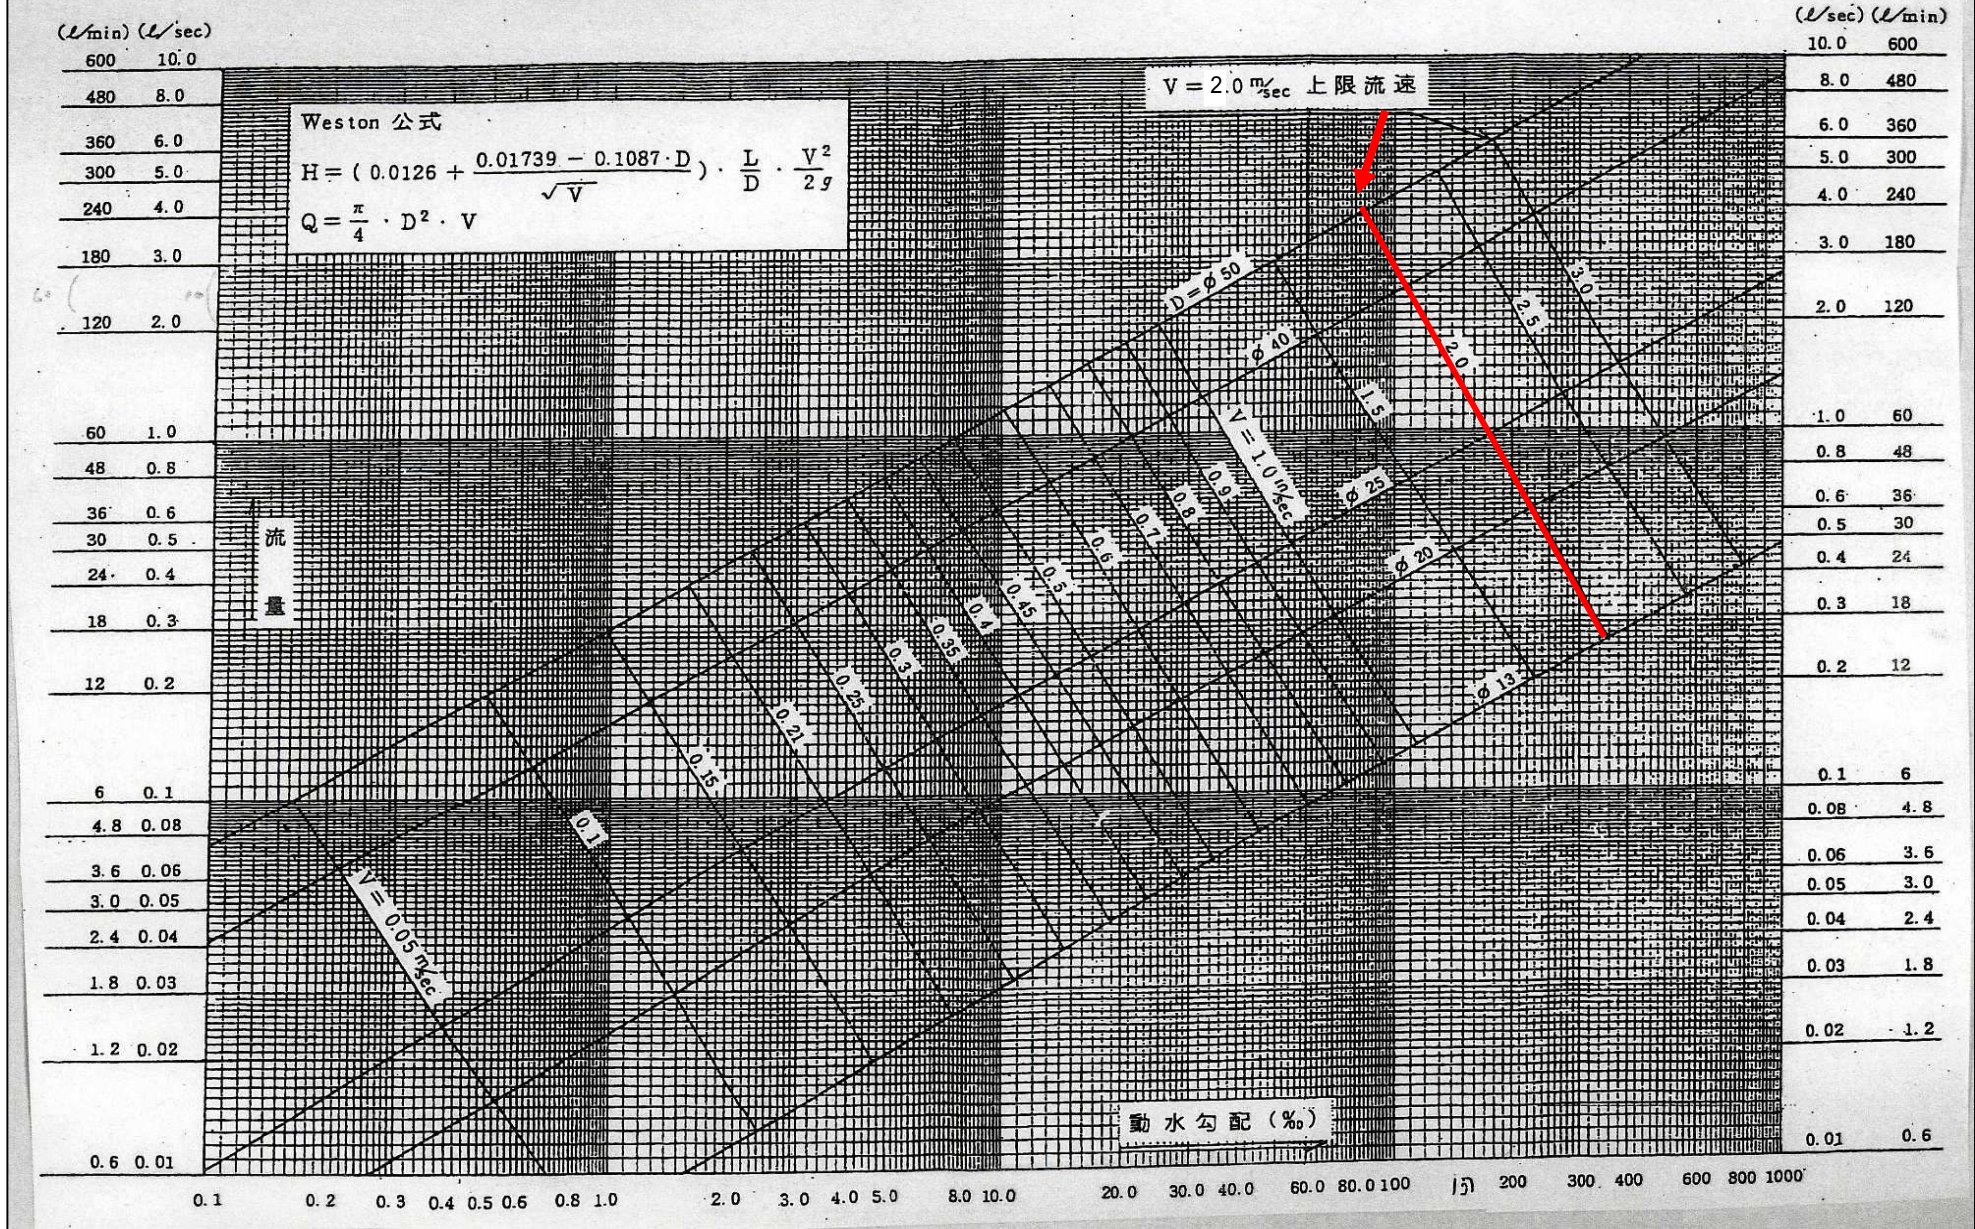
(ℓ/min) (ℓ/sec)
600 10.0
480 8.0
360 6.0
300 5.0
240 4.0
180 3.0
120 2.0
60 1.0
48 0.8
36 0.6
30 0.5
24 0.4
18 0.3
12 0.2
6 0.1
4.8 0.08
3.6 0.06
3.0 0.05
2.4 0.04
1.8 0.03
1.2 0.02
0.6 0.01

(ℓ/sec) (ℓ/min)
10.0 600
8.0 480
6.0 360
5.0 300
4.0 240
3.0 180
2.0 120
1.0 60
0.8 48
0.6 36
0.5 30
0.4 24
0.3 18
0.2 12
0.1 6
0.08 4.8
0.06 3.6
0.05 3.0
0.04 2.4
0.03 1.8
0.02 1.2
0.01 0.6

Weston 公式
$H = (0.0126 + \frac{0.01739 - 0.1087 \cdot D}{\sqrt{V}}) \cdot \frac{L}{D} \cdot \frac{V^2}{2g}$
$Q = \frac{\pi}{4} \cdot D^2 \cdot V$

V = 2.0 m/sec 上限流速

D = ø 50
ø 40
ø 25
ø 20
ø 13

3.0
2.5
2.0
1.5
V = 1.0 m/sec
0.9
0.8
0.7
0.6
0.5
0.45
0.4
0.35
0.3
0.25
0.21
0.15
0.1
V = 0.05 m/sec

流量

動水勾配 (‰)

0.1 0.2 0.3 0.4 0.5 0.6 0.8 1.0 2.0 3.0 4.0 5.0 8.0 10.0 20.0 30.0 40.0 60.0 80.0 100 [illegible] 200 300 400 600 800 1000